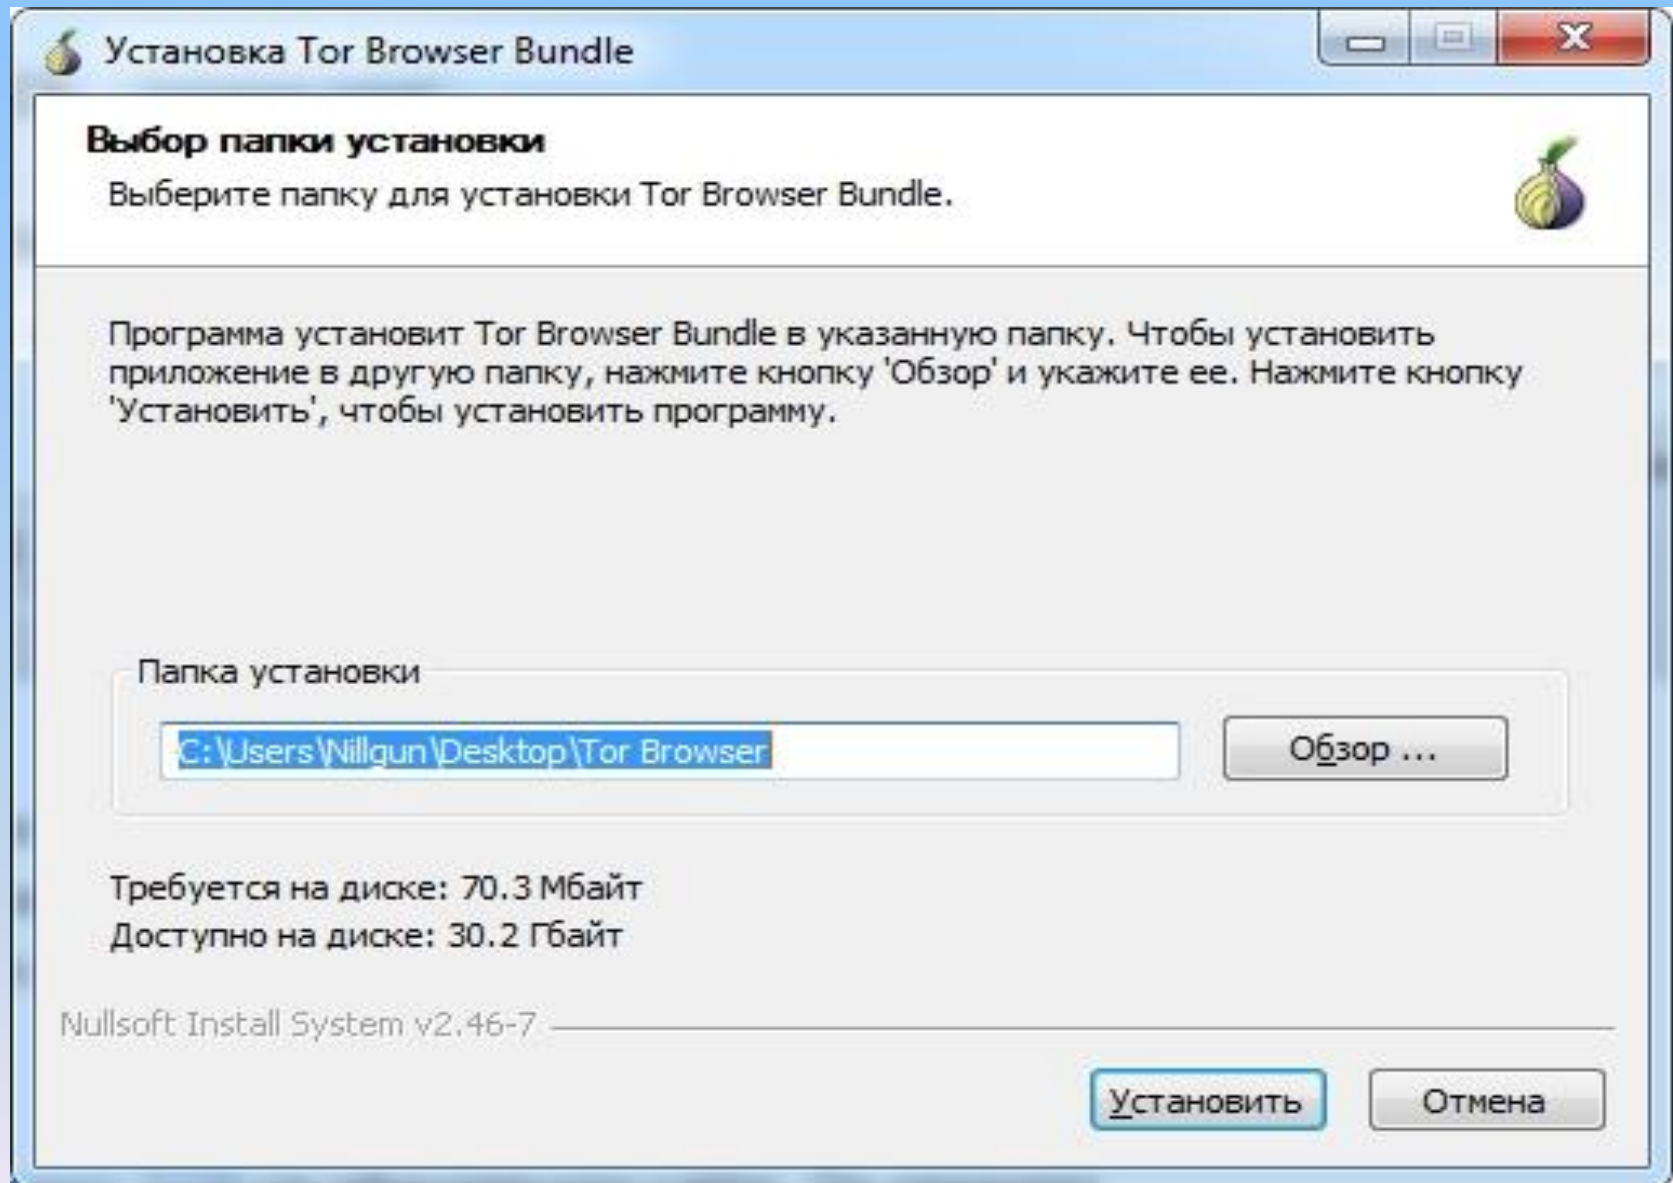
Установка Tor Browser Bundle

Выбор папки установки

Выберите папку для установки Tor Browser Bundle.

Программа установит Tor Browser Bundle в указанную папку. Чтобы установить приложение в другую папку, нажмите кнопку 'Обзор' и укажите ее. Нажмите кнопку 'Установить', чтобы установить программу.

Папка установки

C:\Users\Nillgun\Desktop\Tor Browser

Обзор ...

Требуется на диске: 70.3 Мбайт
Доступно на диске: 30.2 Гбайт

Nullsoft Install System v2.46-7

Установить

Отмена